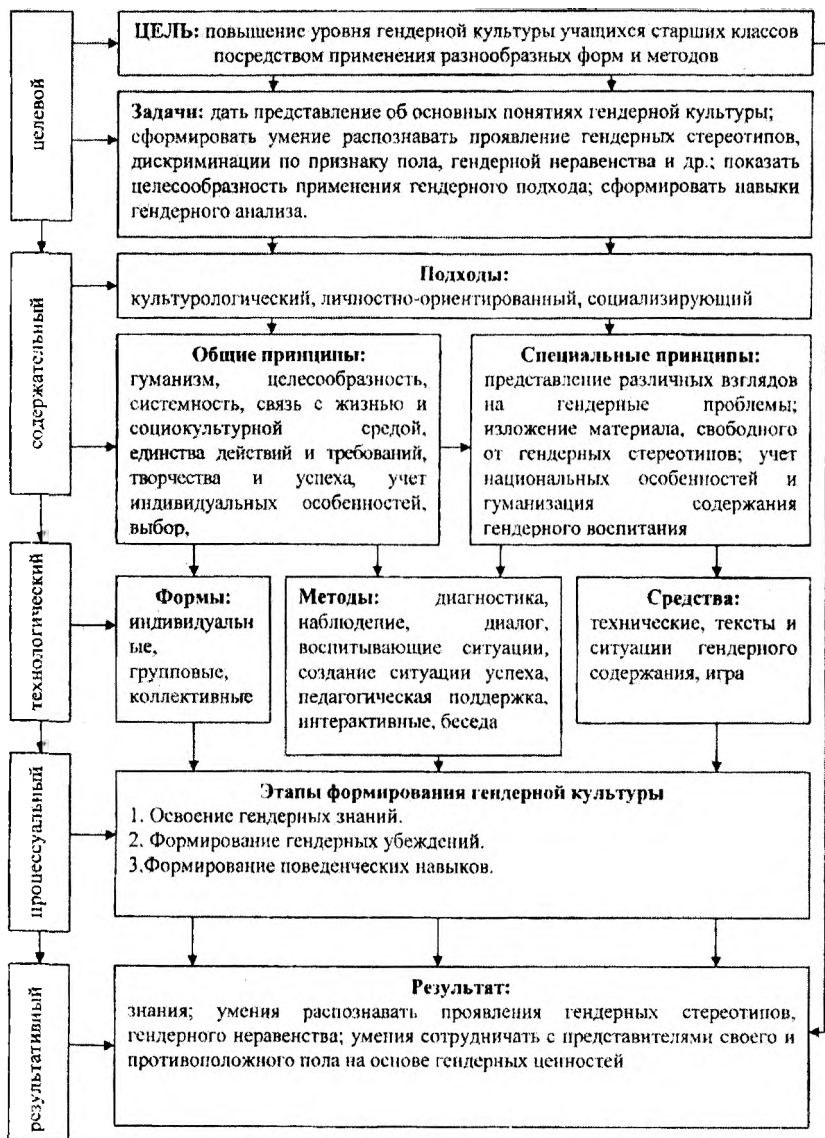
целевой

ЦЕЛЬ: повышение уровня гендерной культуры учащихся старших классов посредством применения разнообразных форм и методов

Задачи: дать представление об основных понятиях гендерной культуры; сформировать умение распознавать проявление гендерных стереотипов, дискриминации по признаку пола, гендерной неравенства и др.; показать целесообразность применения гендерного подхода; сформировать навыки гендерного анализа.

содержательный

Подходы:
культурологический, личностно-ориентированный, социализирующий

Общие принципы:
гуманизм, целесообразность, системность, связь с жизнью и социокультурной средой, единства действий и требований, творчества и успеха, учет индивидуальных особенностей, выбор,

Специальные принципы:
представление различных взглядов на гендерные проблемы; изложение материала, свободного от гендерных стереотипов; учет национальных особенностей и гуманизация содержания гендерного воспитания

технологический

Формы:
индивидуальные, групповые, коллективные

Методы: диагностика, наблюдение, диалог, воспитывающие ситуации, создание ситуации успеха, педагогическая поддержка, интерактивные, беседа

Средства:
технические, тексты и ситуации гендерного содержания, игра

процессуальный

Этапы формирования гендерной культуры
1. Освоение гендерных знаний.
2. Формирование гендерных убеждений.
3.Формирование поведенческих навыков.

результативный

Результат:
знания; умения распознавать проявления гендерных стереотипов, гендерного неравенства; умения сотрудничать с представителями своего и противоположного пола на основе гендерных ценностей